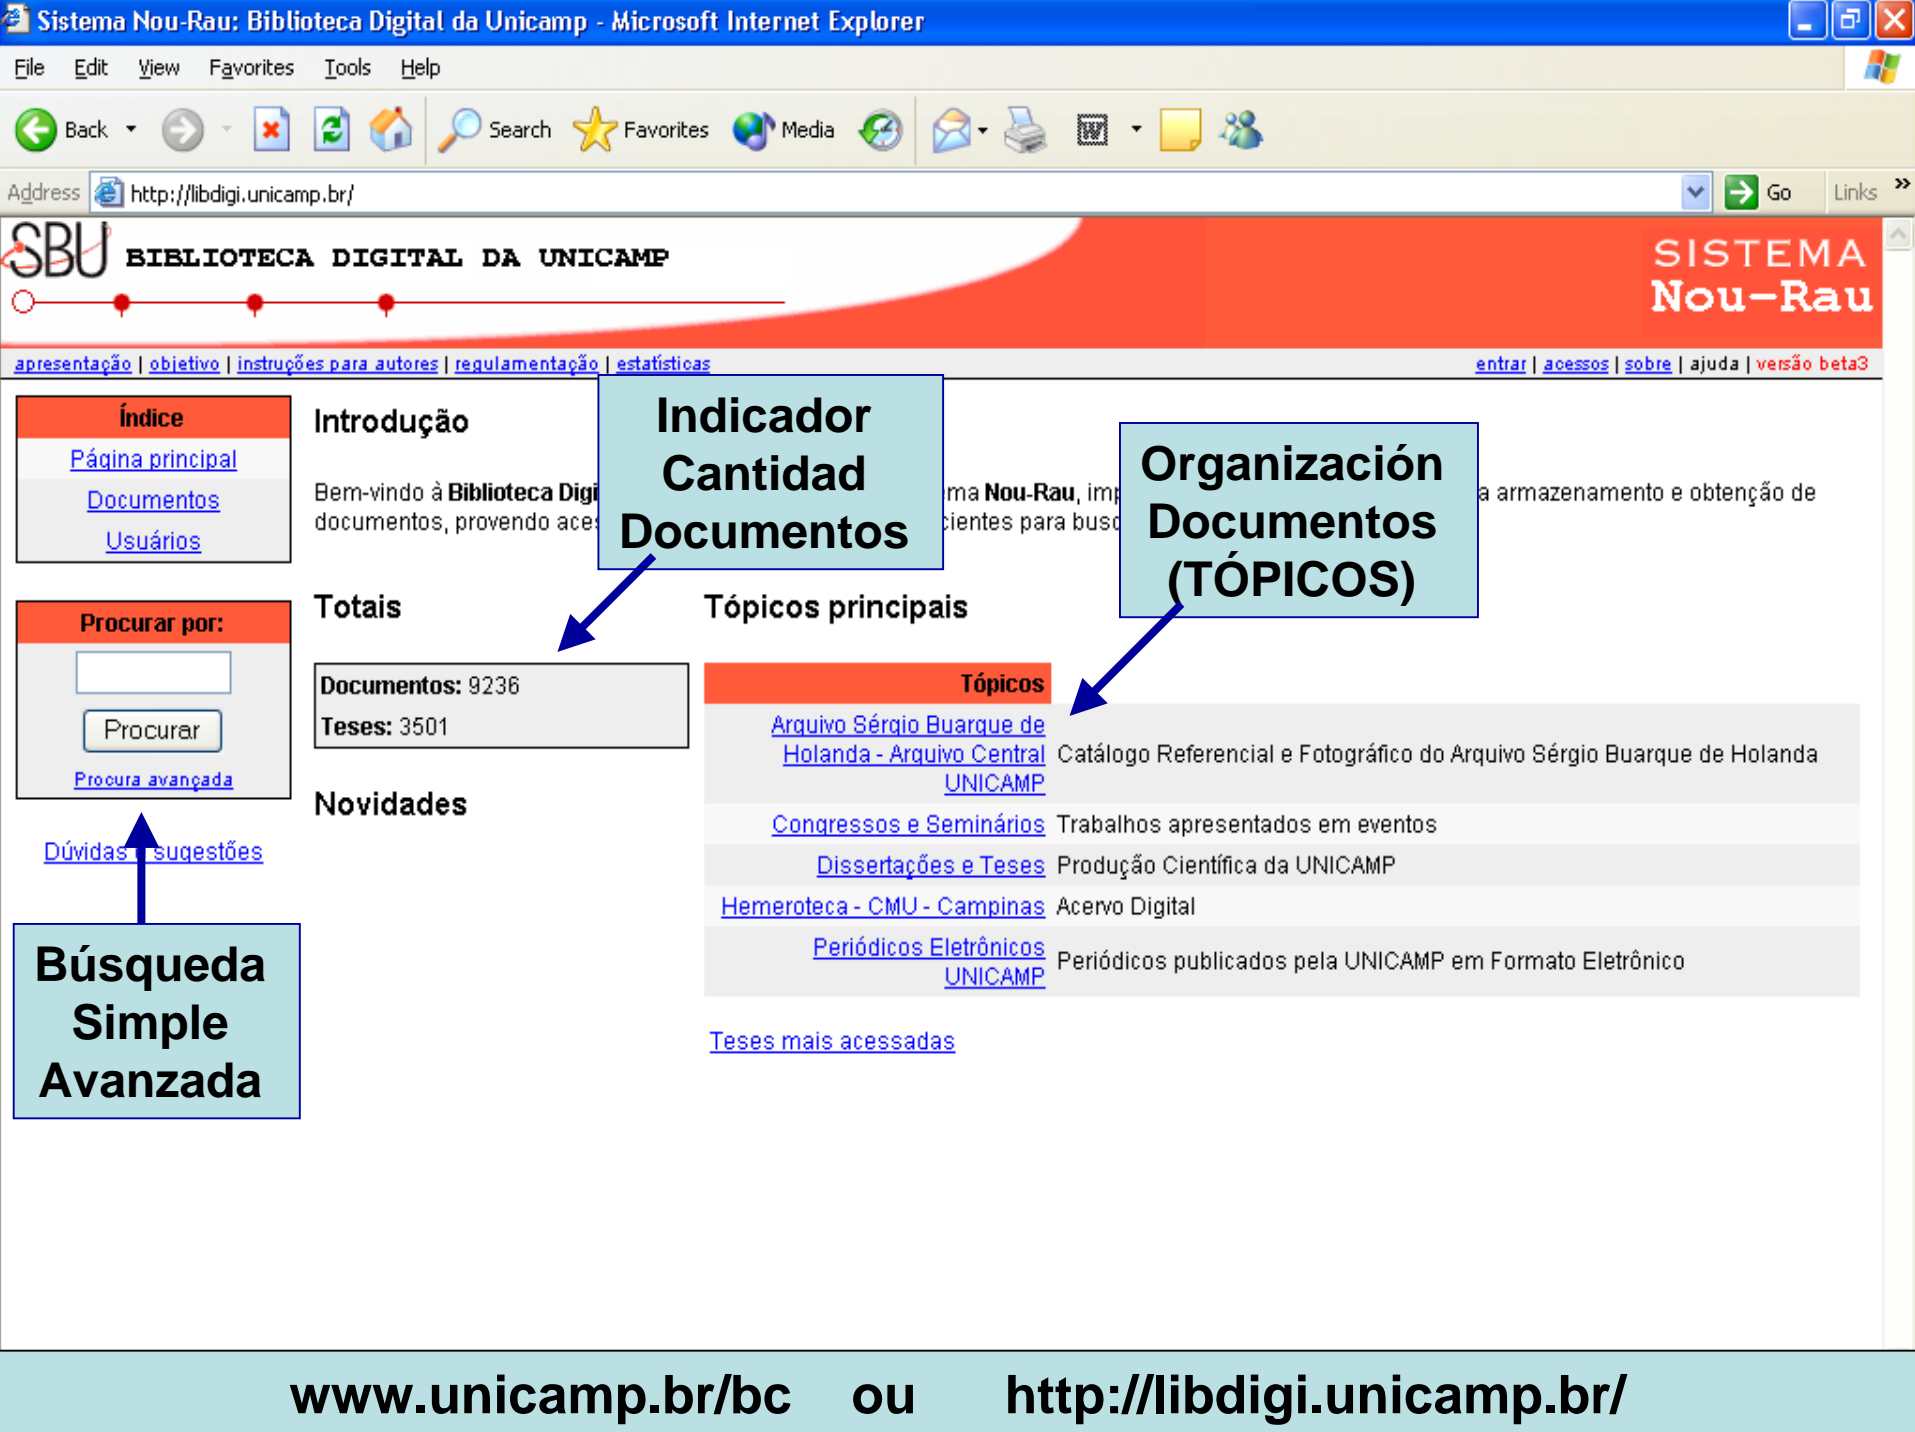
Sistema Nou-Rau: Biblioteca Digital da Unicamp - Microsoft Internet Explorer

File Edit View Favorites Tools Help

Back Search Favorites Media

Address http://libdigi.unicamp.br/ Go Links

SBU BIBLIOTECA DIGITAL DA UNICAMP

SISTEMA Nou-Rau

apresentação | objetivo | instruções para autores | regulamentação | estatísticas

entrar | acessos | sobre | ajuda | versão beta3

Índice
Página principal
Documentos
Usuários

Procurar por:
Procurar
Procura avançada

Dúvidas e sugestões

Introdução

Bem-vindo à Biblioteca Digi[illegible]ma Nou-Rau, im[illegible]a armazenamento e obtenção de documentos, provendo ace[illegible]cientes para busc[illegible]

Indicador Cantidad Documentos

Organización Documentos (TÓPICOS)

Totais

| Documentos: 9236 |
|---|
| Teses: 3501 |

Novidades

Tópicos principais

| | Tópicos |
|---|---|
| Arquivo Sérgio Buarque de Holanda - Arquivo Central UNICAMP | Catálogo Referencial e Fotográfico do Arquivo Sérgio Buarque de Holanda |
| Congressos e Seminários | Trabalhos apresentados em eventos |
| Dissertações e Teses | Produção Científica da UNICAMP |
| Hemeroteca - CMU - Campinas | Acervo Digital |
| Periódicos Eletrônicos UNICAMP | Periódicos publicados pela UNICAMP em Formato Eletrônico |

Teses mais acessadas

Búsqueda Simple Avanzada

www.unicamp.br/bc ou http://libdigi.unicamp.br/